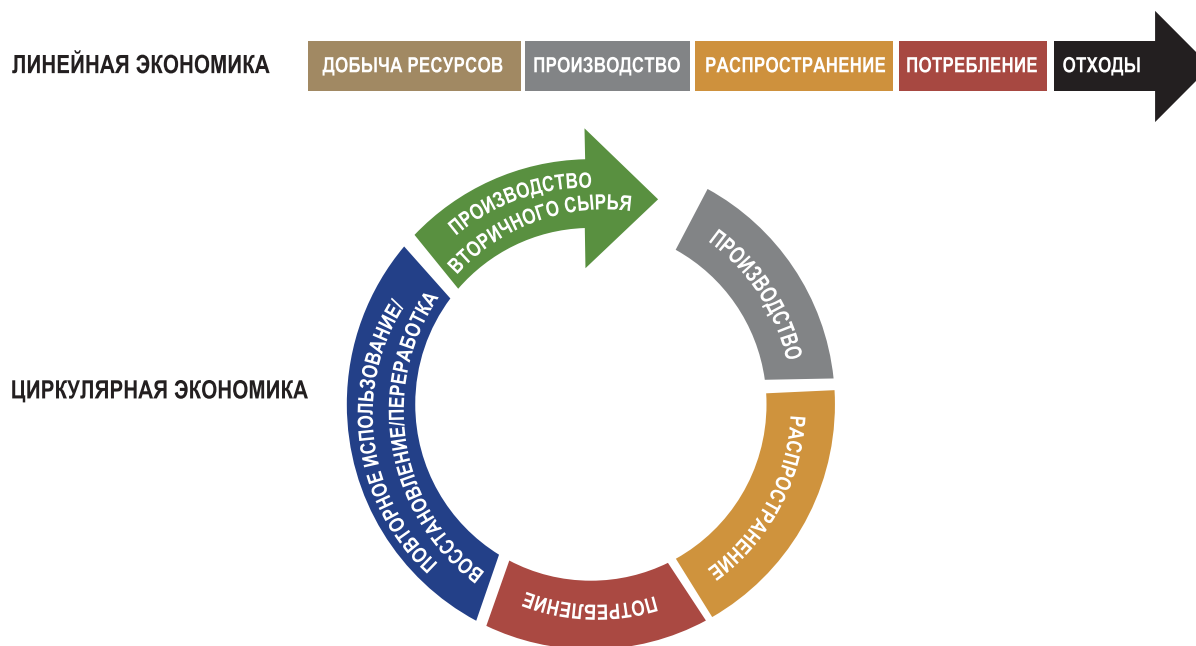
ЛИНЕЙНАЯ ЭКОНОМИКА

ДОБЫЧА РЕСУРСОВ
ПРОИЗВОДСТВО
РАСПРОСТРАНЕНИЕ
ПОТРЕБЛЕНИЕ
ОТХОДЫ

ЦИРКУЛЯРНАЯ ЭКОНОМИКА

ПРОИЗВОДСТВО ВТОРИЧНОГО СЫРЬЯ
ПРОИЗВОДСТВО
РАСПРОСТРАНЕНИЕ
ПОТРЕБЛЕНИЕ
ВОССТАНОВЛЕНИЕ/ПЕРЕРАБОТКА ПОВТОРНОЕ ИСПОЛЬЗОВАНИЕ/